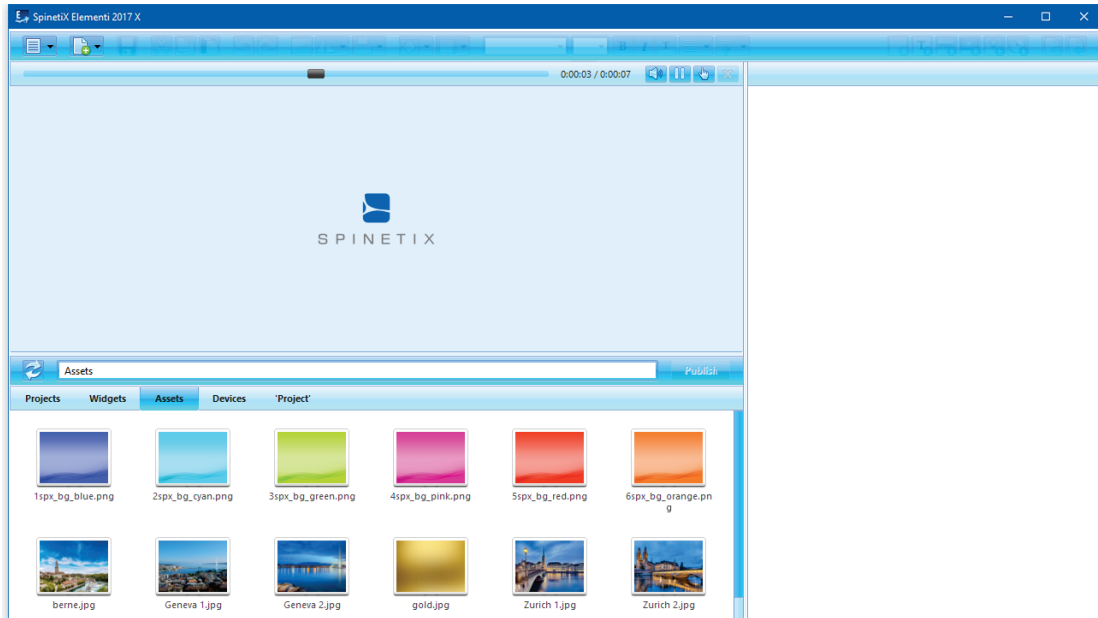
SpinetiX Elementi 2017 X

0:00:03 / 0:00:07

SPINETIX

Assets

Publish

Projects
Widgets
Assets
Devices
'Project'

1spx_bg_blue.png
2spx_bg_cyan.png
3spx_bg_green.png
4spx_bg_pink.png
5spx_bg_red.png
6spx_bg_orange.png

berne.jpg
Geneva 1.jpg
Geneva 2.jpg
gold.jpg
Zurich 1.jpg
Zurich 2.jpg